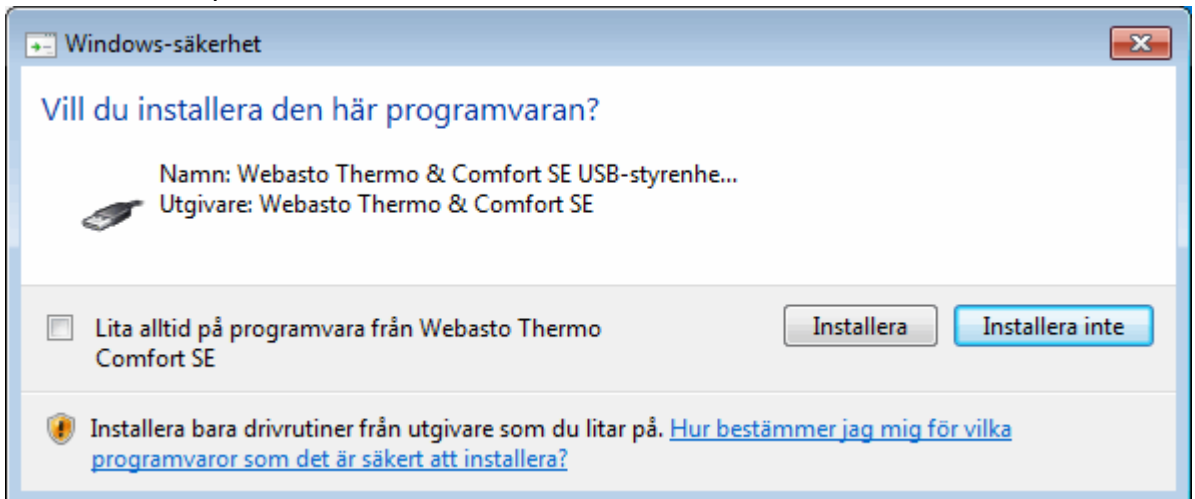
Windows-säkerhet

Vill du installera den här programvaran?

Namn: Webasto Thermo & Comfort SE USB-styrenhe...
Utgivare: Webasto Thermo & Comfort SE

Lita alltid på programvara från Webasto Thermo Comfort SE

Installera

Installera inte

Installera bara drivrutiner från utgivare som du litar på. Hur bestämmer jag mig för vilka programvaror som det är säkert att installera?